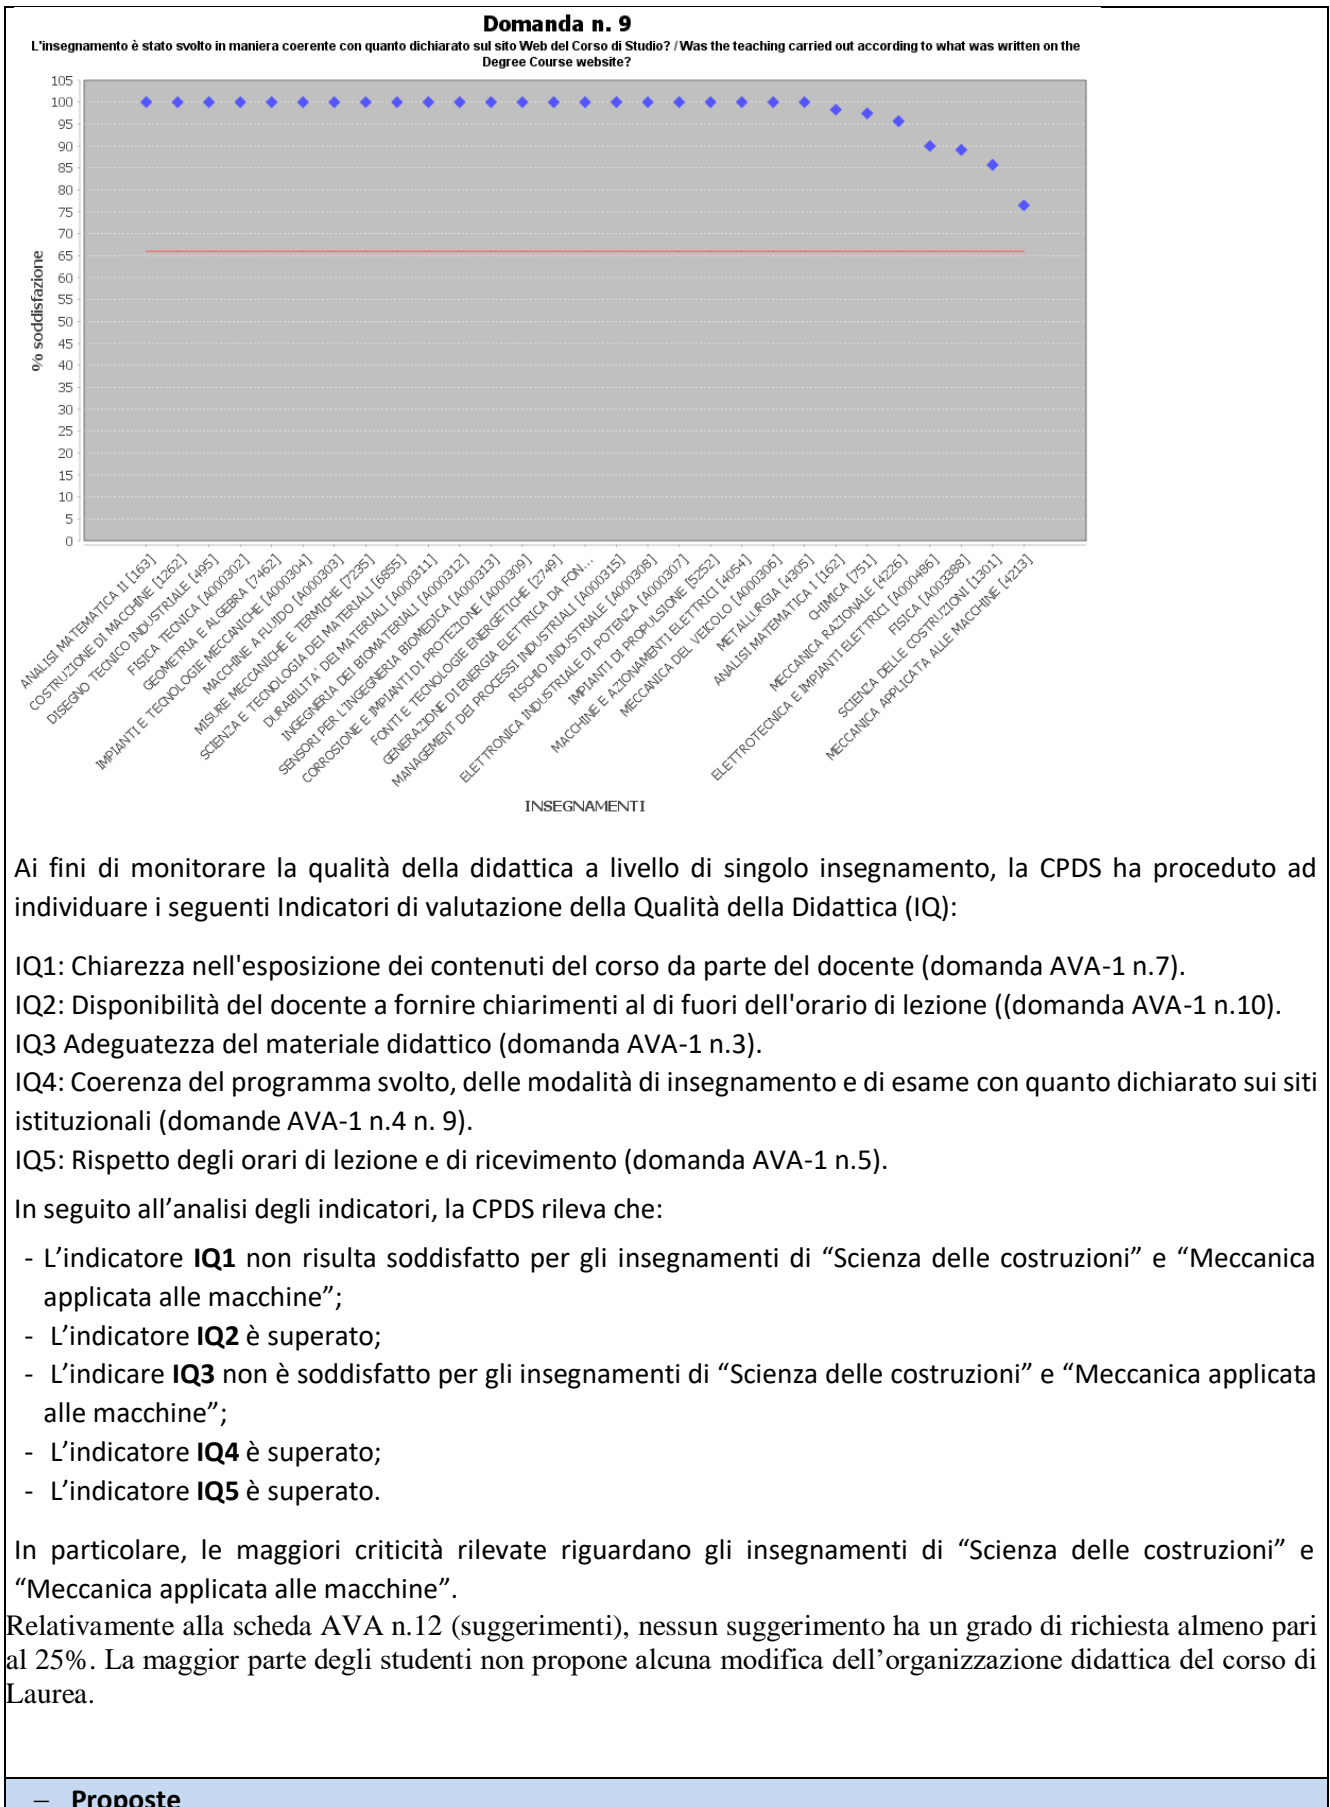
Domanda n. 9

L'insegnamento è stato svolto in maniera coerente con quanto dichiarato sul sito Web del Corso di Studio? / Was the teaching carried out according to what was written on the Degree Course website?

% soddisfazione

105
100
95
90
85
80
75
70
65
60
55
50
45
40
35
30
25
20
15
10
5
0

ANALISI MATEMATICA II [163]
COSTRUZIONE DI MACCHINE [1262]
DISEGNO TECNICO INDUSTRIALE [495]
FISICA TECNICA [A000302]
GEOMETRIA E ALGEBRA [7462]
IMPIANTI E TECNOLOGIE MECCANICHE [A000304]
MACCHINE A FLUIDO [A000303]
MISURE MECCANICHE E TERMICHE [7235]
SCIENZA E TECNOLOGIA DEI MATERIALI [6855]
DURABILITA' DEI MATERIALI [A000311]
INGEGNERIA DEI BIOMATERIALI [A000312]
SENSORI PER L'INGEGNERIA BIOMEDICA [A000313]
CORROSIONE E IMPIANTI DI PROTEZIONE [A000309]
FONTI E TECNOLOGIE ENERGETICHE [2749]
GENERAZIONE DI ENERGIA ELETTRICA DA FON...
MANAGEMENT DEI PROCESSI INDUSTRIALI [A000315]
RISCHIO INDUSTRIALE [A000308]
ELETTRONICA INDUSTRIALE DI POTENZA [A000307]
IMPIANTI DI PROPULSIONE [5252]
MACCHINE E AZIONAMENTI ELETTRICI [4054]
MECCANICA DEL VEICOLO [A000306]
METALLURGIA [4305]
ANALISI MATEMATICA I [162]
CHIMICA [751]
MECCANICA RAZIONALE [4226]
ELETTROTECNICA E IMPIANTI ELETTRICI [A000486]
FISICA [A003398]
SCIENZA DELLE COSTRUZIONI [1301]
MECCANICA APPLICATA ALLE MACCHINE [4213]

INSEGNAMENTI

Ai fini di monitorare la qualità della didattica a livello di singolo insegnamento, la CPDS ha proceduto ad individuare i seguenti Indicatori di valutazione della Qualità della Didattica (IQ):

IQ1: Chiarezza nell'esposizione dei contenuti del corso da parte del docente (domanda AVA-1 n.7).
IQ2: Disponibilità del docente a fornire chiarimenti al di fuori dell'orario di lezione ((domanda AVA-1 n.10).
IQ3 Adeguatezza del materiale didattico (domanda AVA-1 n.3).
IQ4: Coerenza del programma svolto, delle modalità di insegnamento e di esame con quanto dichiarato sui siti istituzionali (domande AVA-1 n.4 n. 9).
IQ5: Rispetto degli orari di lezione e di ricevimento (domanda AVA-1 n.5).

In seguito all'analisi degli indicatori, la CPDS rileva che:

- L'indicatore **IQ1** non risulta soddisfatto per gli insegnamenti di “Scienza delle costruzioni” e “Meccanica applicata alle macchine”;
- L'indicatore **IQ2** è superato;
- L'indicare **IQ3** non è soddisfatto per gli insegnamenti di “Scienza delle costruzioni” e “Meccanica applicata alle macchine”;
- L'indicatore **IQ4** è superato;
- L'indicatore **IQ5** è superato.

In particolare, le maggiori criticità rilevate riguardano gli insegnamenti di “Scienza delle costruzioni” e “Meccanica applicata alle macchine”.
Relativamente alla scheda AVA n.12 (suggerimenti), nessun suggerimento ha un grado di richiesta almeno pari al 25%. La maggior parte degli studenti non propone alcuna modifica dell'organizzazione didattica del corso di Laurea.

– **Proposte**